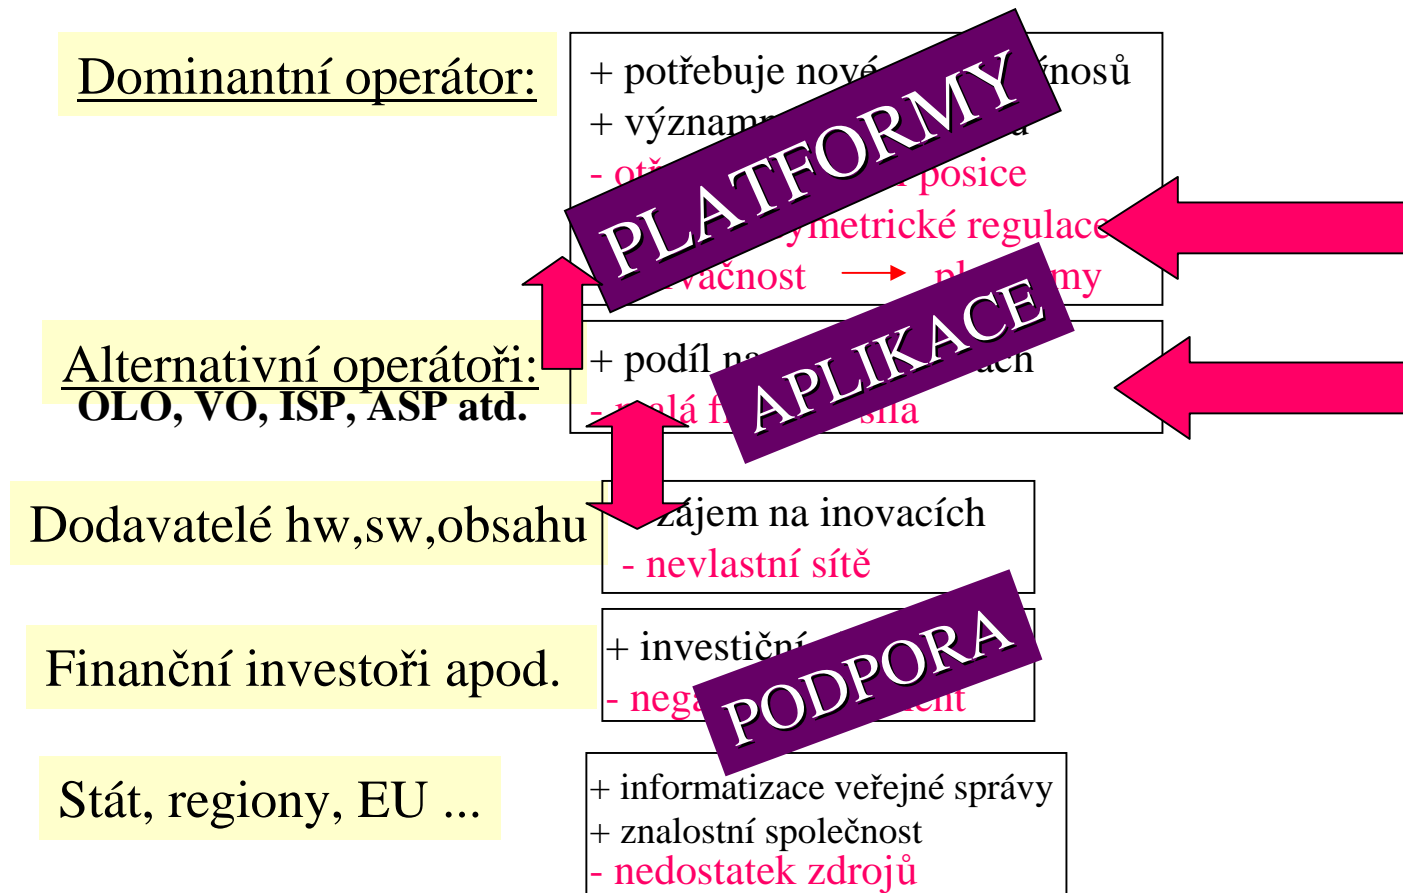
Dominantní operátor:

+ potřebuje nové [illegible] výnosů
+ významn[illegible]
- ot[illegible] posice
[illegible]ymetrické regulace
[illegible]vačnost → pl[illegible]my

PLATFORMY

Alternativní operátoři:
OLO, VO, ISP, ASP atd.

+ podíl na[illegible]ch
- malá fi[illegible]síla

APLIKACE

Dodavatelé hw,sw,obsahu

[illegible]zájem na inovacích
- nevlastní sítě

Finanční investoři apod.

+ investiční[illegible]
- nega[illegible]ent

PODPORA

Stát, regiony, EU ...

+ informatizace veřejné správy
+ znalostní společnost
- nedostatek zdrojů